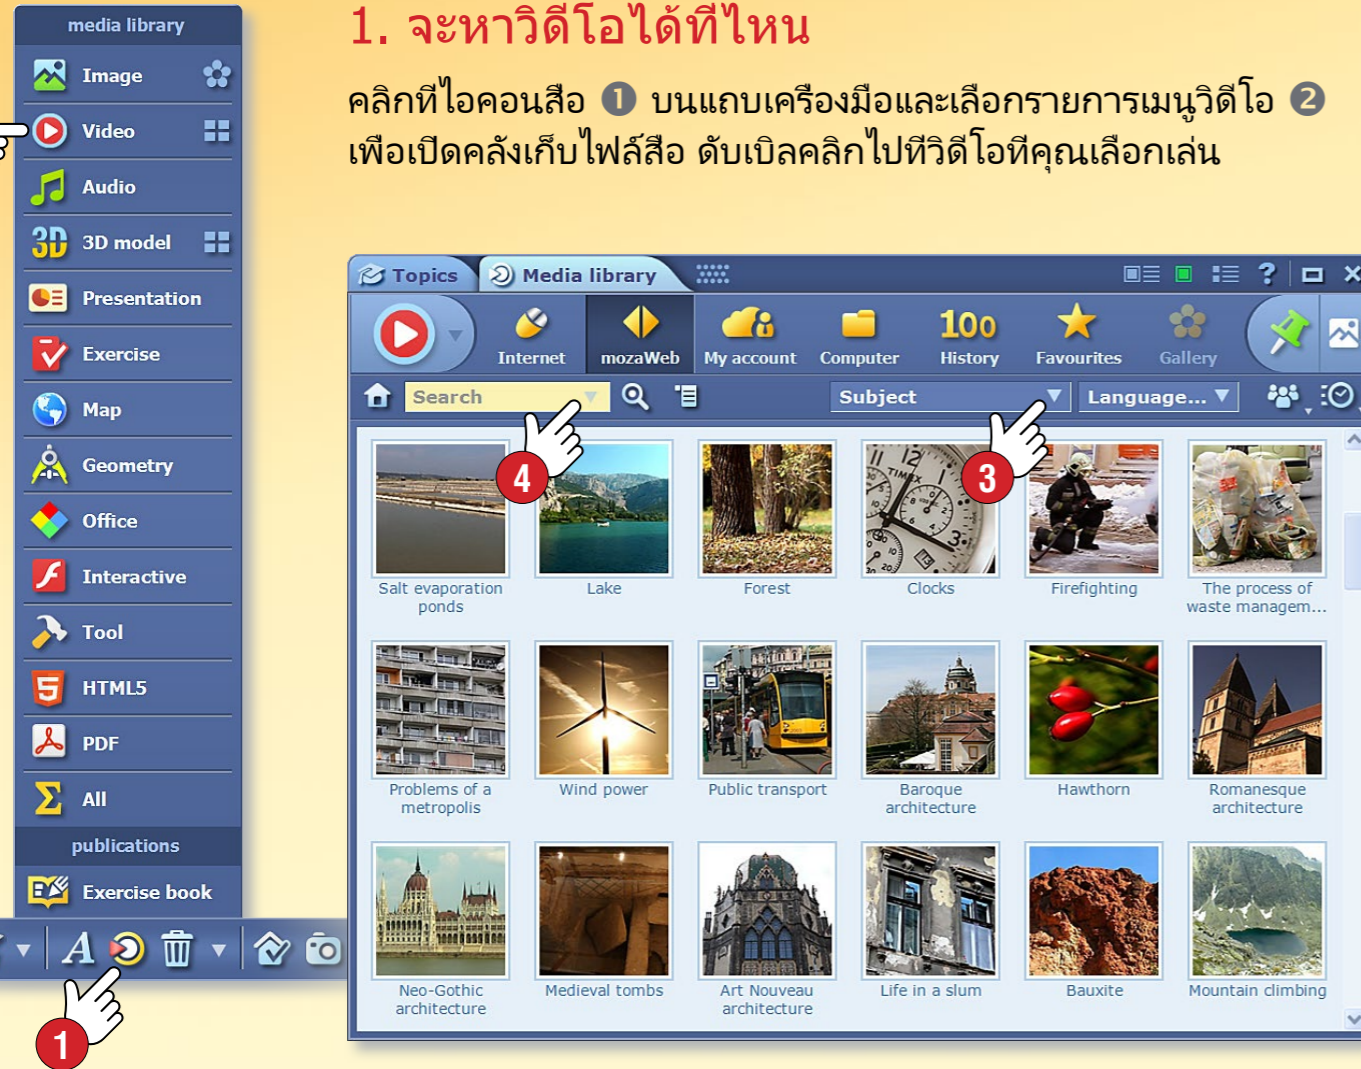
media library

Image

Video

Audio

3D model

Presentation

Exercise

Map

Geometry

Office

Interactive

Tool

HTML5

PDF

All

publications

Exercise book

1. จะหาวิดีโอได้ที่ไหน

คลิกที่ไอคอนสือ ❶ บนแถบเครื่องมือและเลือกรายการเมนูวิดีโอ ❷ เพื่อเปิดคลังเก็บไฟล์สือ ดับเบิลคลิกไปที่วิดีโอที่คุณเลือกเล่น

Topics | Media library

Internet | mozaWeb | My account | Computer | History | Favourites | Gallery

Search | Subject | Language...

4 | 3

Salt evaporation ponds | Lake | Forest | Clocks | Firefighting | The process of waste managem...

Problems of a metropolis | Wind power | Public transport | Baroque architecture | Hawthorn | Romanesque architecture

Neo-Gothic architecture | Medieval tombs | Art Nouveau architecture | Life in a slum | Bauxite | Mountain climbing

1